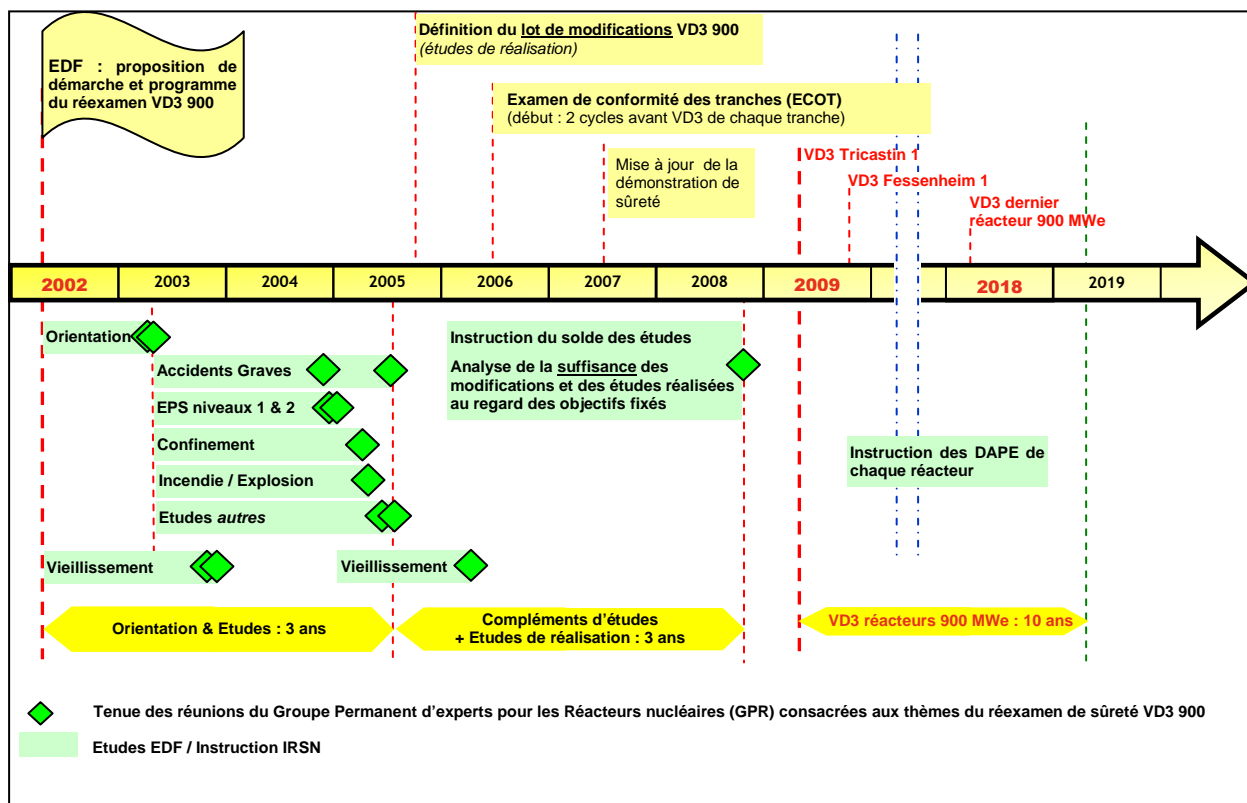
EDF : proposition de démarche et programme du réexamen VD3 900

Définition du lot de modifications VD3 900
(études de réalisation)

Examen de conformité des tranches (ECOT)
(début : 2 cycles avant VD3 de chaque tranche)

Mise à jour de la démonstration de sûreté

VD3 Tricastin 1

VD3 Fessenheim 1

VD3 dernier réacteur 900 MWe

| 2002 | 2003 | 2004 | 2005 | 2006 | 2007 | 2008 | 2009 | | 2018 | 2019 |
|---|---|---|---|---|---|---|---|---|---|---|

Orientation

Accidents Graves

EPS niveaux 1 & 2

Confinement

Incendie / Explosion

Etudes autres

Vieillissement

Vieillissement

Instruction du solde des études

Analyse de la suffisance des modifications et des études réalisées au regard des objectifs fixés

Instruction des DAPE de chaque réacteur

Orientation & Etudes : 3 ans

Compléments d'études + Etudes de réalisation : 3 ans

VD3 réacteurs 900 MWe : 10 ans

Tenue des réunions du Groupe Permanent d'experts pour les Réacteurs nucléaires (GPR) consacrées aux thèmes du réexamen de sûreté VD3 900

Etudes EDF / Instruction IRSN